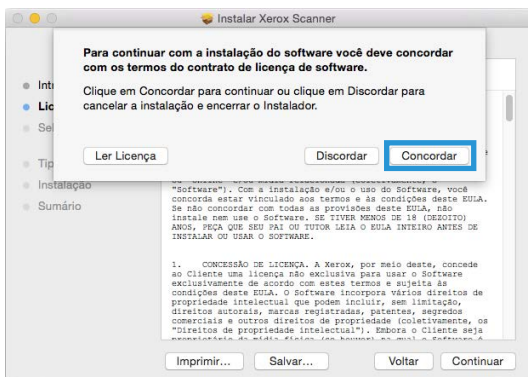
Instalar Xerox Scanner

Para continuar com a instalação do software você deve concordar com os termos do contrato de licença de software.

Clique em Concordar para continuar ou clique em Discordar para cancelar a instalação e encerrar o Instalador.

Ler Licença

Discordar

Concordar

Intr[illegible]

Lic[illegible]

Sel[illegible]

Tip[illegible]

Instalação

Sumário

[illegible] "Software"). Com a instalação e/ou o uso do Software, você concorda estar vinculado aos termos e às condições deste EULA. Se não concordar com todas as provisões deste EULA, não instale nem use o Software. SE TIVER MENOS DE 18 (DEZOITO) ANOS, PEÇA QUE SEU PAI OU TUTOR LEIA O EULA INTEIRO ANTES DE INSTALAR OU USAR O SOFTWARE.

1. CONCESSÃO DE LICENÇA. A Xerox, por meio deste, concede ao Cliente uma licença não exclusiva para usar o Software exclusivamente de acordo com estes termos e sujeita às condições deste EULA. O Software incorpora vários direitos de propriedade intelectual que podem incluir, sem limitação, direitos autorais, marcas registradas, patentes, segredos comerciais e outros direitos de propriedade (coletivamente, os "Direitos de propriedade intelectual"). Embora o Cliente seja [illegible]

Imprimir...

Salvar...

Voltar

Continuar